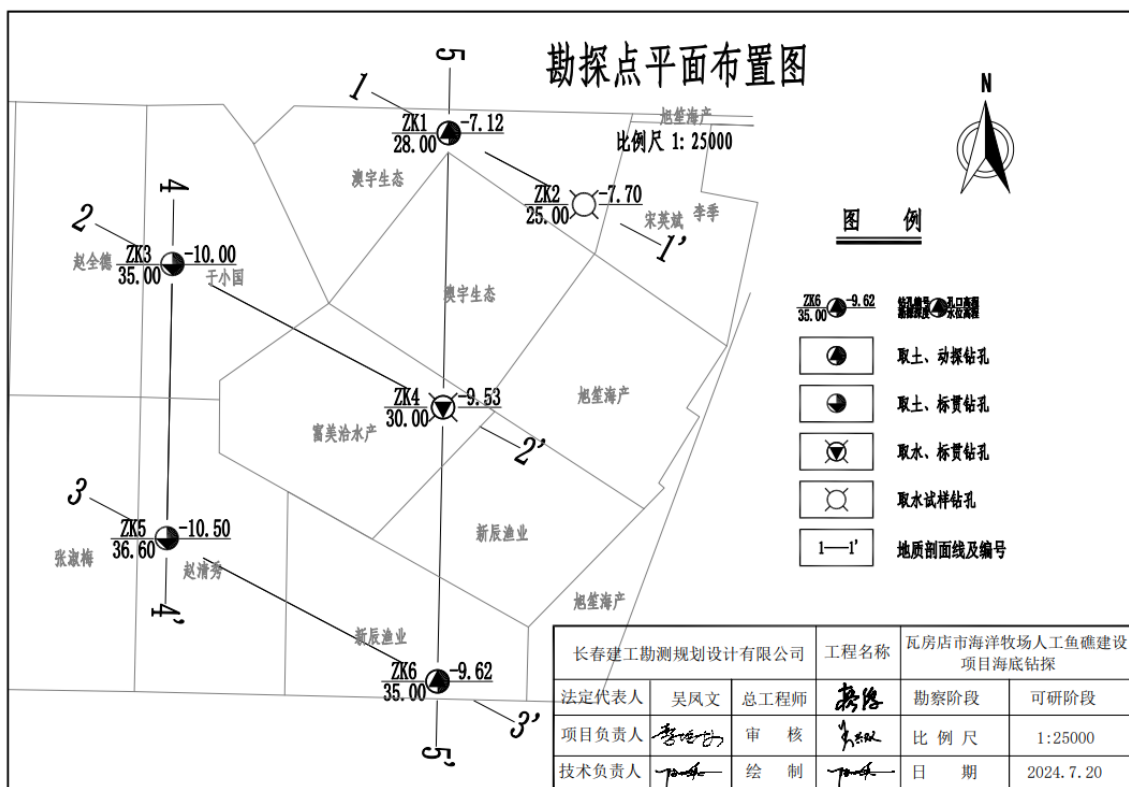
勘探点平面布置图

N

比例尺 1: 25000

5
1
ZK1 28.00 -7.12
旭笙海产
澳宇生态
ZK2 25.00 -7.70
宋英斌
李季
1'
4
2
ZK3 35.00 -10.00
赵全德
于小国
澳宇生态
ZK4 30.00 -9.53
富美冶水产
旭笙海产
2'
3
ZK5 36.60 -10.50
张淑梅
赵清秀
新辰渔业
4'
旭笙海产
新辰渔业
ZK6 35.00 -9.62
3'
5'

图 例

ZK6 35.00 -9.62 钻孔编号 孔口高程 孔底深度 水位高程

取土、动探钻孔

取土、标贯钻孔

取水、标贯钻孔

取水试样钻孔

1——1' 地质剖面线及编号

| 长春建工勘测规划设计有限公司 | | 工程名称 | 瓦房店市海洋牧场人工鱼礁建设项目海底钻探 | |
|---|---|---|---|---|
| 法定代表人 | 吴凤文 | 总工程师 | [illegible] | 勘察阶段 | 可研阶段 |
| 项目负责人 | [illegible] | 审 核 | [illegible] | 比 例 尺 | 1:25000 |
| 技术负责人 | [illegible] | 绘 制 | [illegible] | 日 期 | 2024.7.20 |